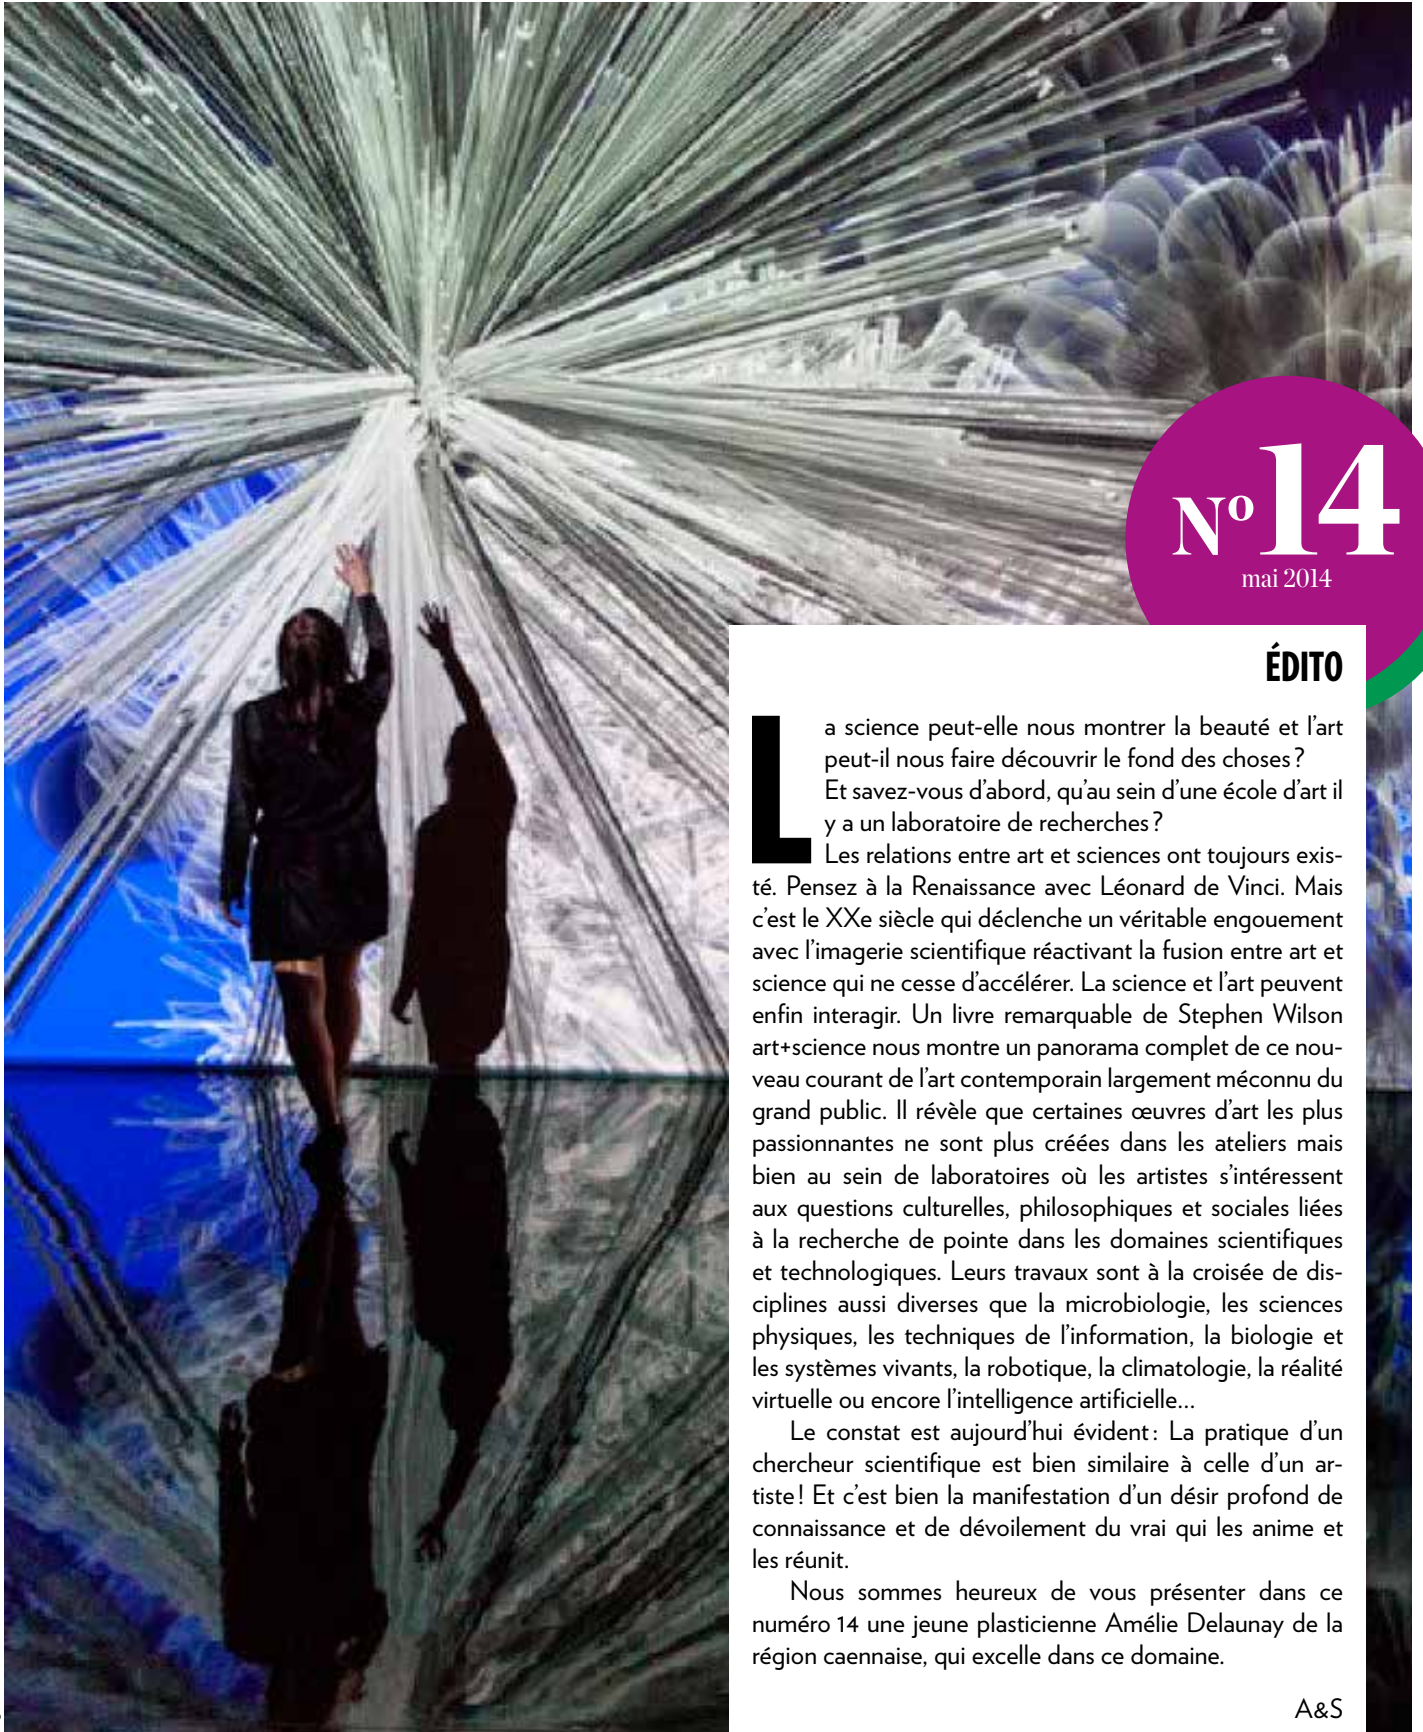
N° 14
mai 2014

ÉDITO

La science peut-elle nous montrer la beauté et l'art peut-il nous faire découvrir le fond des choses ? Et savez-vous d'abord, qu'au sein d'une école d'art il y a un laboratoire de recherches ?
Les relations entre art et sciences ont toujours existé. Pensez à la Renaissance avec Léonard de Vinci. Mais c'est le XXe siècle qui déclenche un véritable engouement avec l'imagerie scientifique réactivant la fusion entre art et science qui ne cesse d'accélérer. La science et l'art peuvent enfin interagir. Un livre remarquable de Stephen Wilson art+science nous montre un panorama complet de ce nouveau courant de l'art contemporain largement méconnu du grand public. Il révèle que certaines œuvres d'art les plus passionnantes ne sont plus créées dans les ateliers mais bien au sein de laboratoires où les artistes s'intéressent aux questions culturelles, philosophiques et sociales liées à la recherche de pointe dans les domaines scientifiques et technologiques. Leurs travaux sont à la croisée de disciplines aussi diverses que la microbiologie, les sciences physiques, les techniques de l'information, la biologie et les systèmes vivants, la robotique, la climatologie, la réalité virtuelle ou encore l'intelligence artificielle...

Le constat est aujourd'hui évident : La pratique d'un chercheur scientifique est bien similaire à celle d'un artiste ! Et c'est bien la manifestation d'un désir profond de connaissance et de dévoilement du vrai qui les anime et les réunit.

Nous sommes heureux de vous présenter dans ce numéro 14 une jeune plasticienne Amélie Delaunay de la région caennaise, qui excelle dans ce domaine.

A&S